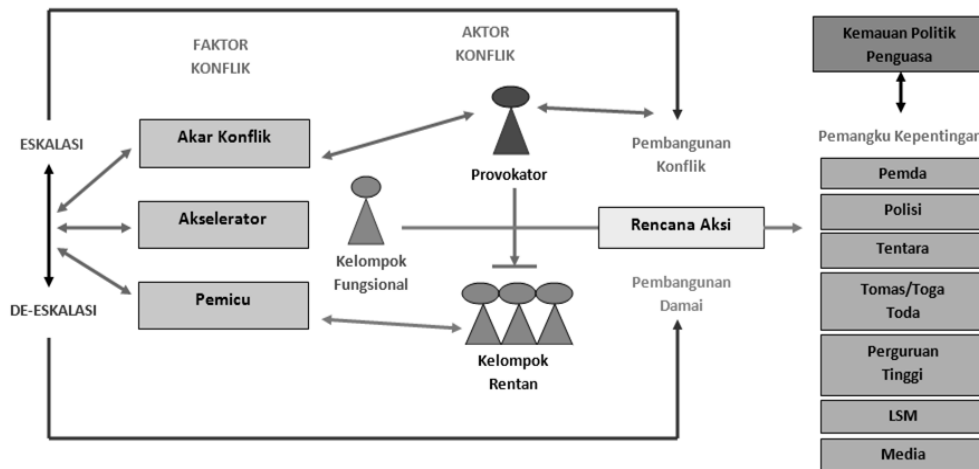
FAKTOR KONFLIK

AKTOR KONFLIK

Kemauan Politik Penguasa

ESKALASI

Akar Konflik

Provokator

Pembangunan Konflik

Pemangku Kepentingan

Pemda

Akselerator

Kelompok Fungsional

Rencana Aksi

Polisi

Tentara

DE-ESKALASI

Pemicu

Pembangunan Damai

Tomas/Toga Toda

Kelompok Rentan

Perguruan Tinggi

LSM

Media